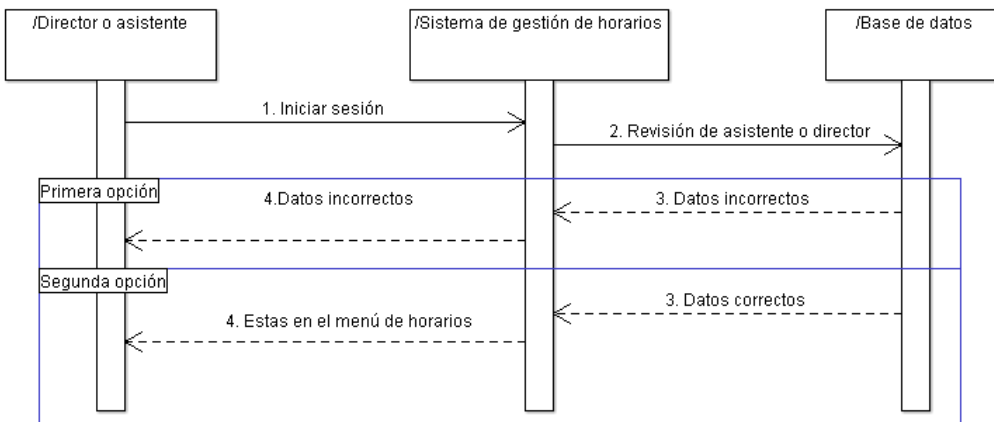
/Director o asistente

/Sistema de gestión de horarios

/Base de datos

1. Iniciar sesión

2. Revisión de asistente o director

Primera opción

4.Datos incorrectos

3. Datos incorrectos

Segunda opción

3. Datos correctos

4. Estas en el menú de horarios